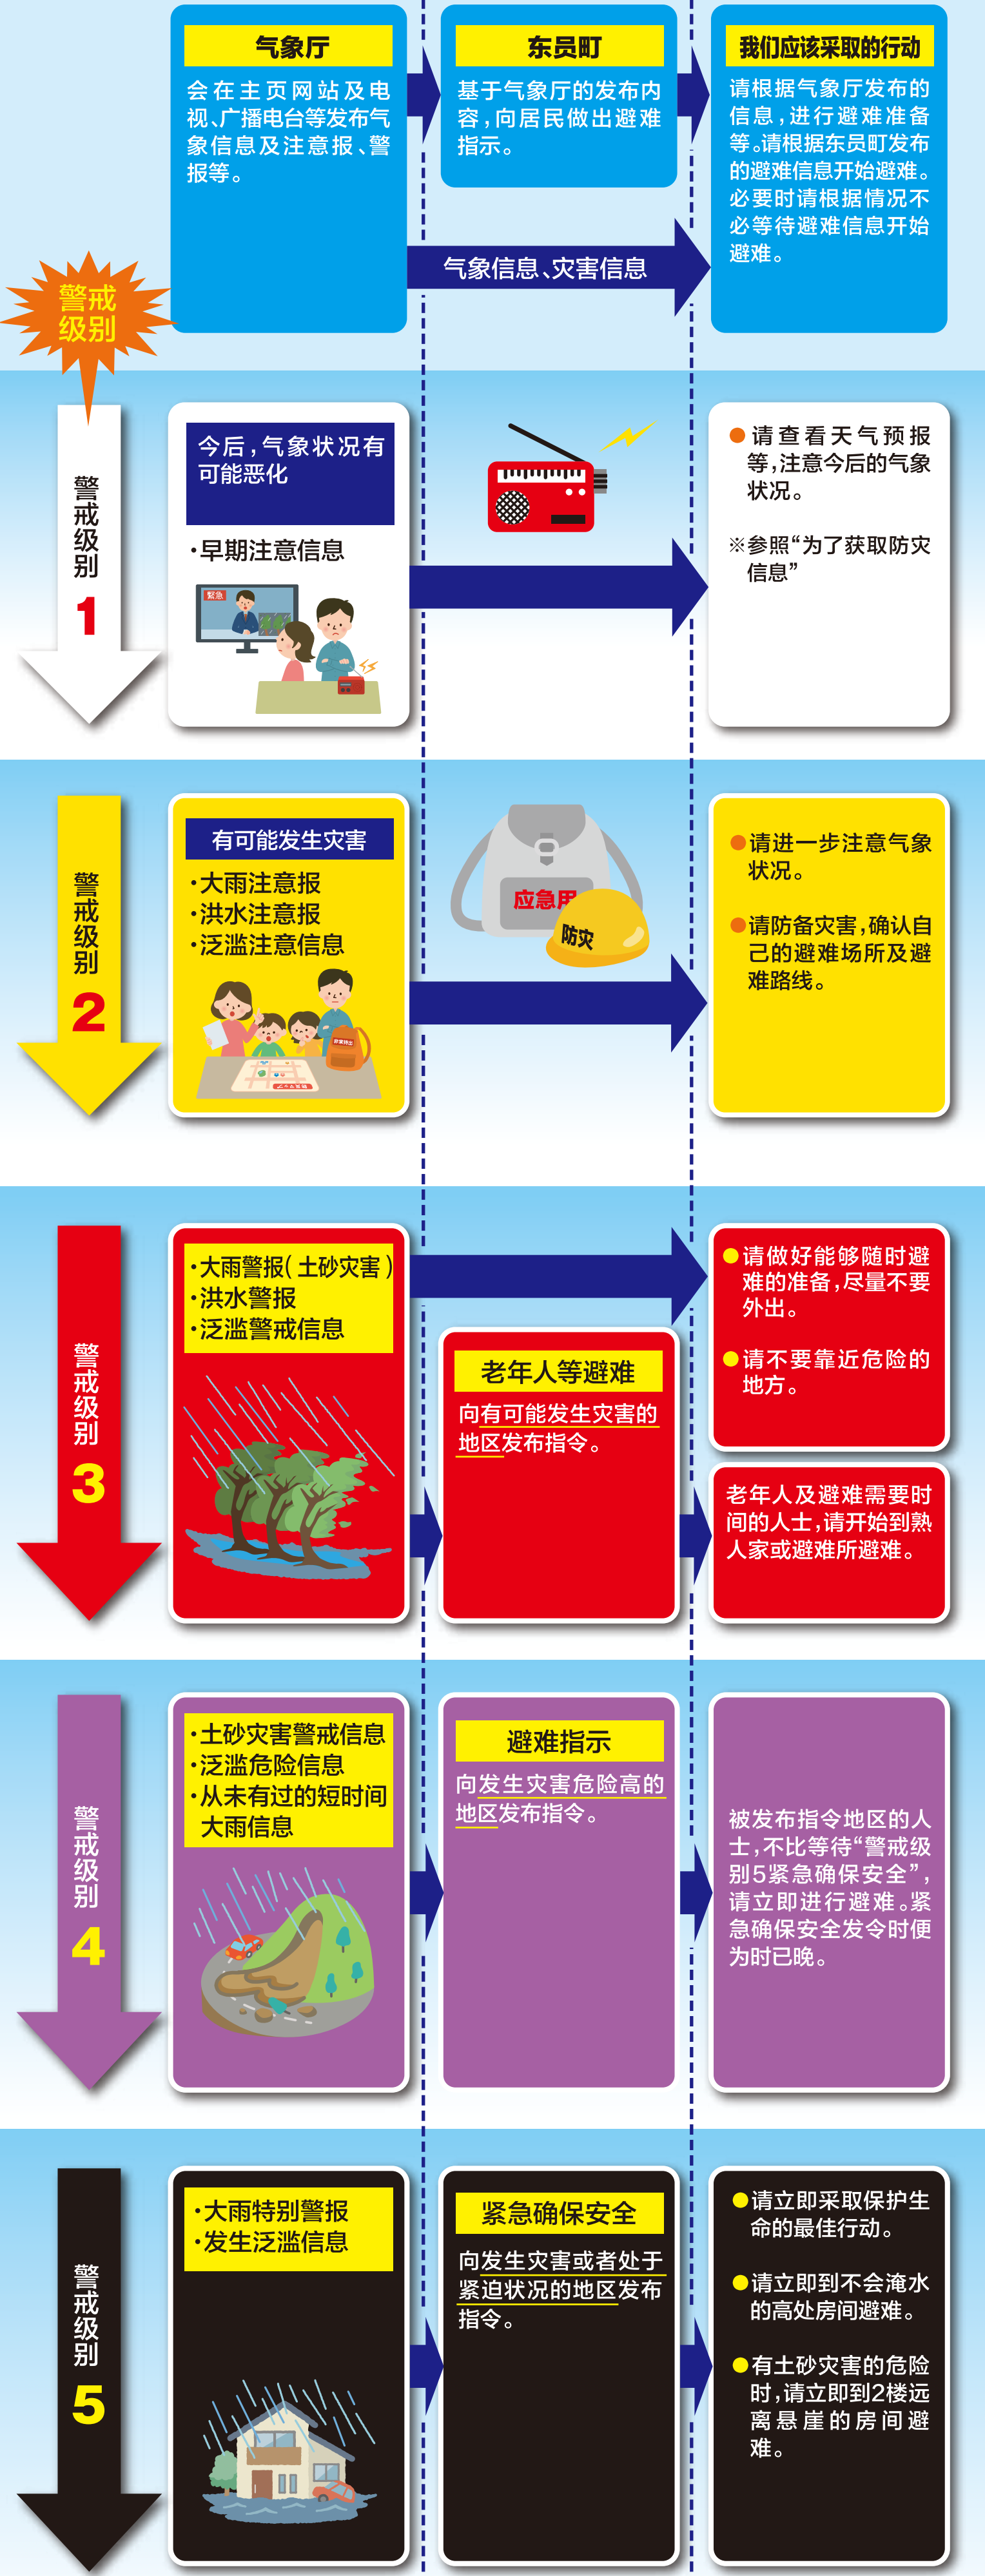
气象厅
会在主页网站及电视、广播电台等发布气象信息及注意报、警报等。

东员町
基于气象厅的发布内容，向居民做出避难指示。

我们应该采取的行动
请根据气象厅发布的信息，进行避难准备等。请根据东员町发布的避难信息开始避难。必要时请根据情况不必等待避难信息开始避难。

气象信息、灾害信息

警戒级别

警戒级别 1

今后，气象状况有可能恶化
·早期注意信息

紧急

●请查看天气预报等，注意今后的气象状况。
※参照“为了获取防灾信息”

警戒级别 2

有可能发生灾害
·大雨注意报
·洪水注意报
·泛滥注意信息

应急用
防灾

●请进一步注意气象状况。
●请防备灾害，确认自己的避难场所及避难路线。

警戒级别 3

·大雨警报（土砂灾害）
·洪水警报
·泛滥警戒信息

老年人等避难
向有可能发生灾害的地区发布指令。

●请做好能够随时避难的准备，尽量不要外出。
●请不要靠近危险的地方。

老年人及避难需要时间的人士，请开始到熟人家或避难所避难。

警戒级别 4

·土砂灾害警戒信息
·泛滥危险信息
·从未有过的短时间大雨信息

避难指示
向发生灾害危险高的地区发布指令。

被发布指令地区的人士，不比等待“警戒级别5紧急确保安全”，请立即进行避难。紧急确保安全发令时便为时已晚。

警戒级别 5

·大雨特别警报
·发生泛滥信息

紧急确保安全
向发生灾害或者处于紧迫状况的地区发布指令。

●请立即采取保护生命的最佳行动。
●请立即到不会淹水的高处房间避难。
●有土砂灾害的危险时，请立即到2楼远离悬崖的房间避难。